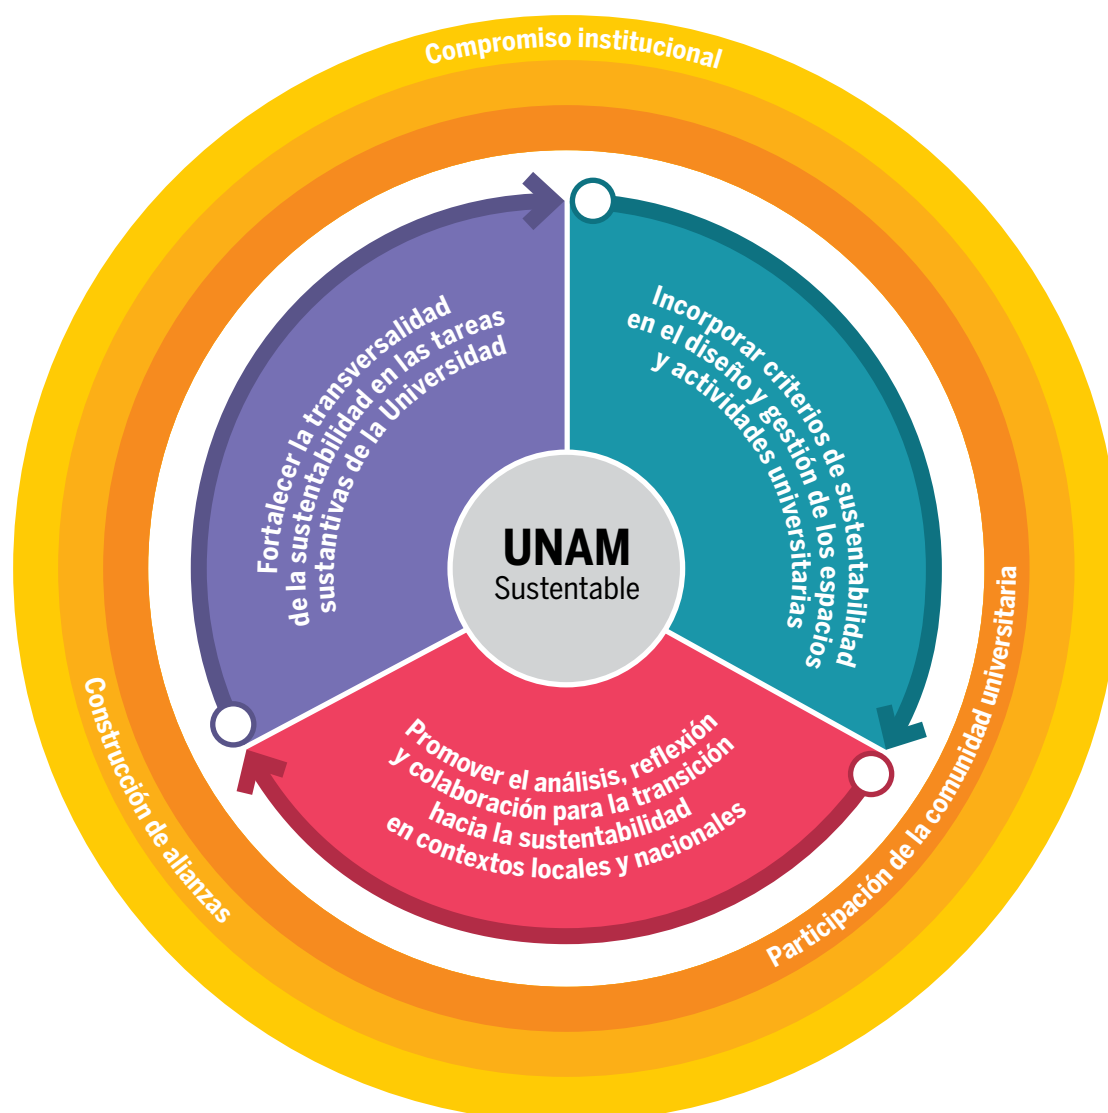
Compromiso institucional

Fortalecer la transversalidad de la sustentabilidad en las tareas sustantivas de la Universidad

Incorporar criterios de sustentabilidad en el diseño y gestión de los espacios y actividades universitarias

UNAM
Sustentable

Promover el análisis, reflexión y colaboración para la transición hacia la sustentabilidad en contextos locales y nacionales

Construcción de alianzas

Participación de la comunidad universitaria